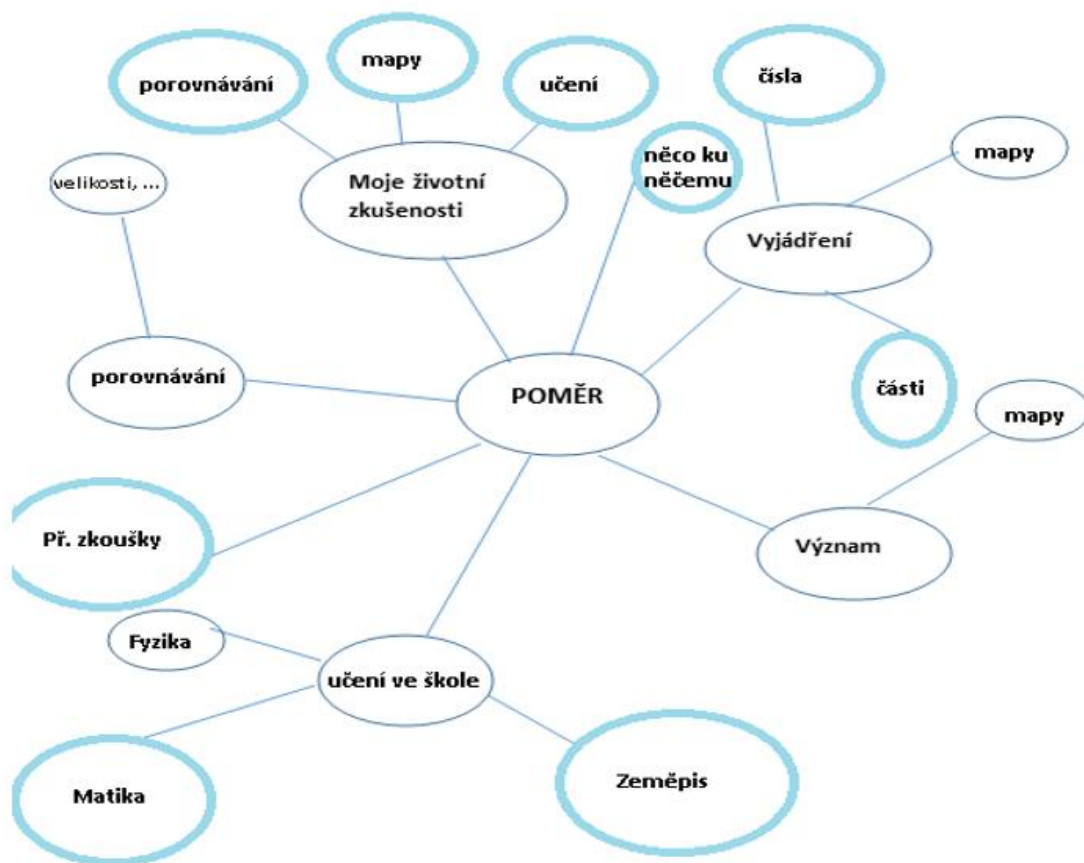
porovnávání

mapy

učení

čísla

velikosti, ...

Moje životní zkušenosti

něco ku něčemu

mapy

Vyjádření

porovnávání

POMĚR

části

mapy

Př. zkoušky

Význam

Fyzika

učení ve škole

Matika

Zeměpis